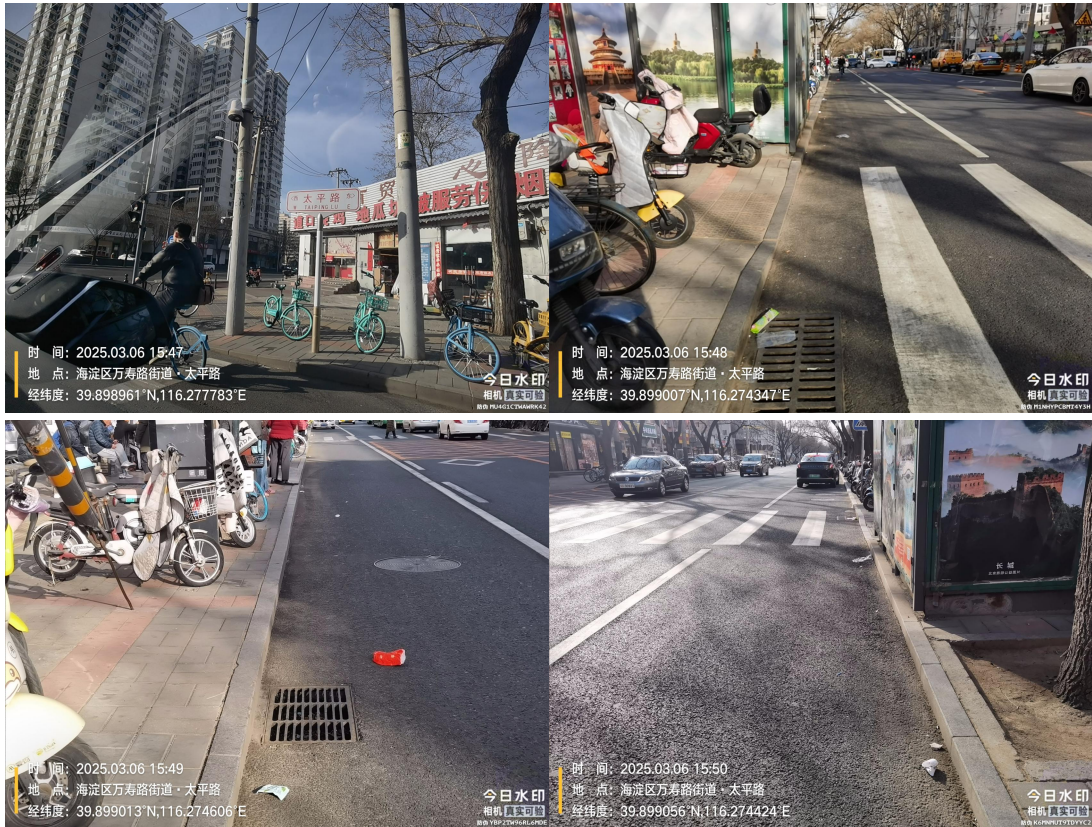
太平路
W TAIPING LU
心
烟
便利店 地瓜 豫肠
政服务
时 间: 2025.03.06 15:47
地 点: 海淀区万寿路街道·太平路
经纬度: 39.898961°N,116.277783°E
今日水印
相机 真实可验
防伪 MU4G1CTWAWRK42

时 间: 2025.03.06 15:48
地 点: 海淀区万寿路街道·太平路
经纬度: 39.899007°N,116.274347°E
今日水印
相机 真实可验
防伪 M1NHYPC8MT4Y3H

时 间: 2025.03.06 15:49
地 点: 海淀区万寿路街道·太平路
经纬度: 39.899013°N,116.274606°E
今日水印
相机 真实可验
防伪 YBP2TW9RL6MDE

长城
时 间: 2025.03.06 15:50
地 点: 海淀区万寿路街道·太平路
经纬度: 39.899056°N,116.274424°E
今日水印
相机 真实可验
防伪 K6MNMUT9TDYYC2